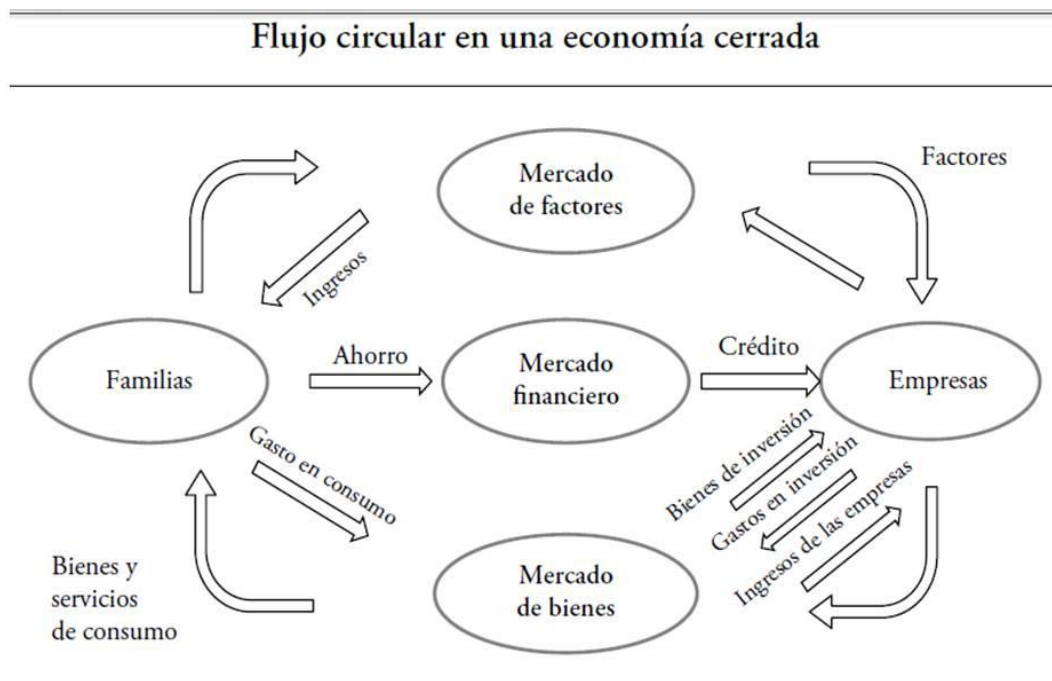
Flujo circular en una economía cerrada

Mercado de factores

Factores

Ingresos

Familias

Ahorro

Mercado financiero

Crédito

Empresas

Gasto en consumo

Bienes de inversión

Gastos en inversión

Ingresos de las empresas

Bienes y servicios de consumo

Mercado de bienes